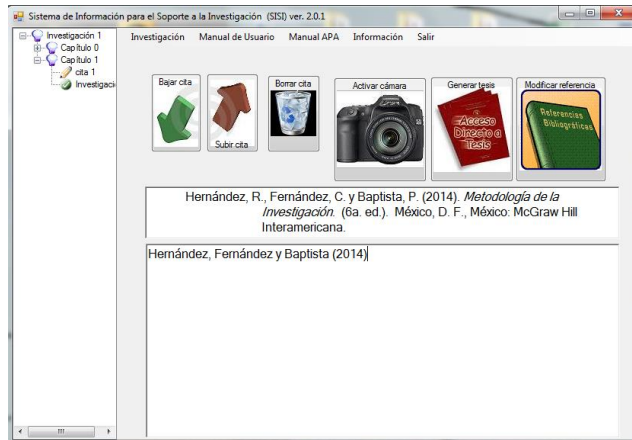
Sistema de Información para el Soporte a la Investigación (SISI) ver. 2.0.1

Investigación 1
Capítulo 0
Capítulo 1
cita 1
Investigaci

Investigación Manual de Usuario Manual APA Información Salir

Bajar cita
Subir cita
Borrar cita
Activar cámara
Generar tesis
Acceso Directo a Tesis
Modificar referencia
Referencias Bibliográficas

Hernández, R., Fernández, C. y Baptista, P. (2014). *Metodología de la Investigación.* (6a. ed.). México, D. F., México: McGraw Hill Interamericana.

Hernández, Fernández y Baptista (2014)